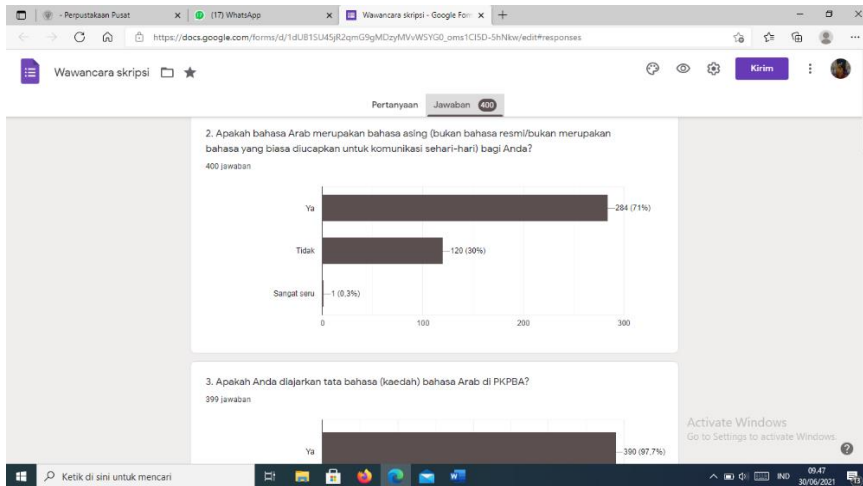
- Perpustakaan Pusat
(17) WhatsApp
Wawancara skripsi - Google Forr
https://docs.google.com/forms/d/1dUB1SU45jR2qmG9gMDzyMVvWSYG0_oms1CI5D-5hNkw/edit#responses

Wawancara skripsi

Kirim

Pertanyaan Jawaban 400

2. Apakah bahasa Arab merupakan bahasa asing (bukan bahasa resmi/bukan merupakan bahasa yang biasa diucapkan untuk komunikasi sehari-hari) bagi Anda?

400 jawaban

Ya — 284 (71%)
Tidak — 120 (30%)
Sangat seru — 1 (0,3%)

0 100 200 300

3. Apakah Anda diajarkan tata bahasa (kaedah) bahasa Arab di PKPBA?

399 jawaban

Ya — 390 (97.7%)

Activate Windows
Go to Settings to activate Windows.

Ketik di sini untuk mencari
IND 09.47 30/06/2021